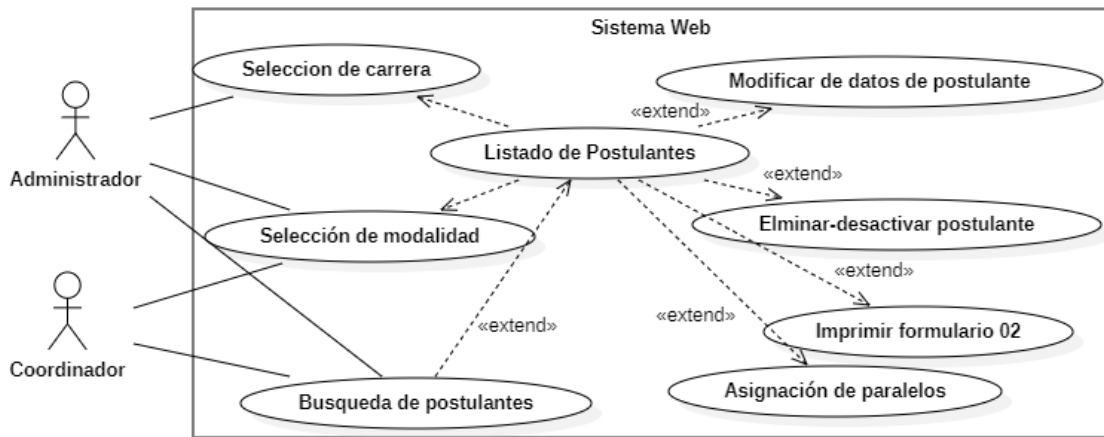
Sistema Web

Administrador

Coordinador

Seleccion de carrera

Modificar de datos de postulante

«extend»

Listado de Postulantes

«extend»

Elminar-desactivar postulante

Selección de modalidad

«extend»

«extend»

«extend»

Imprimir formulario 02

Asignación de paralelos

Busqueda de postulantes